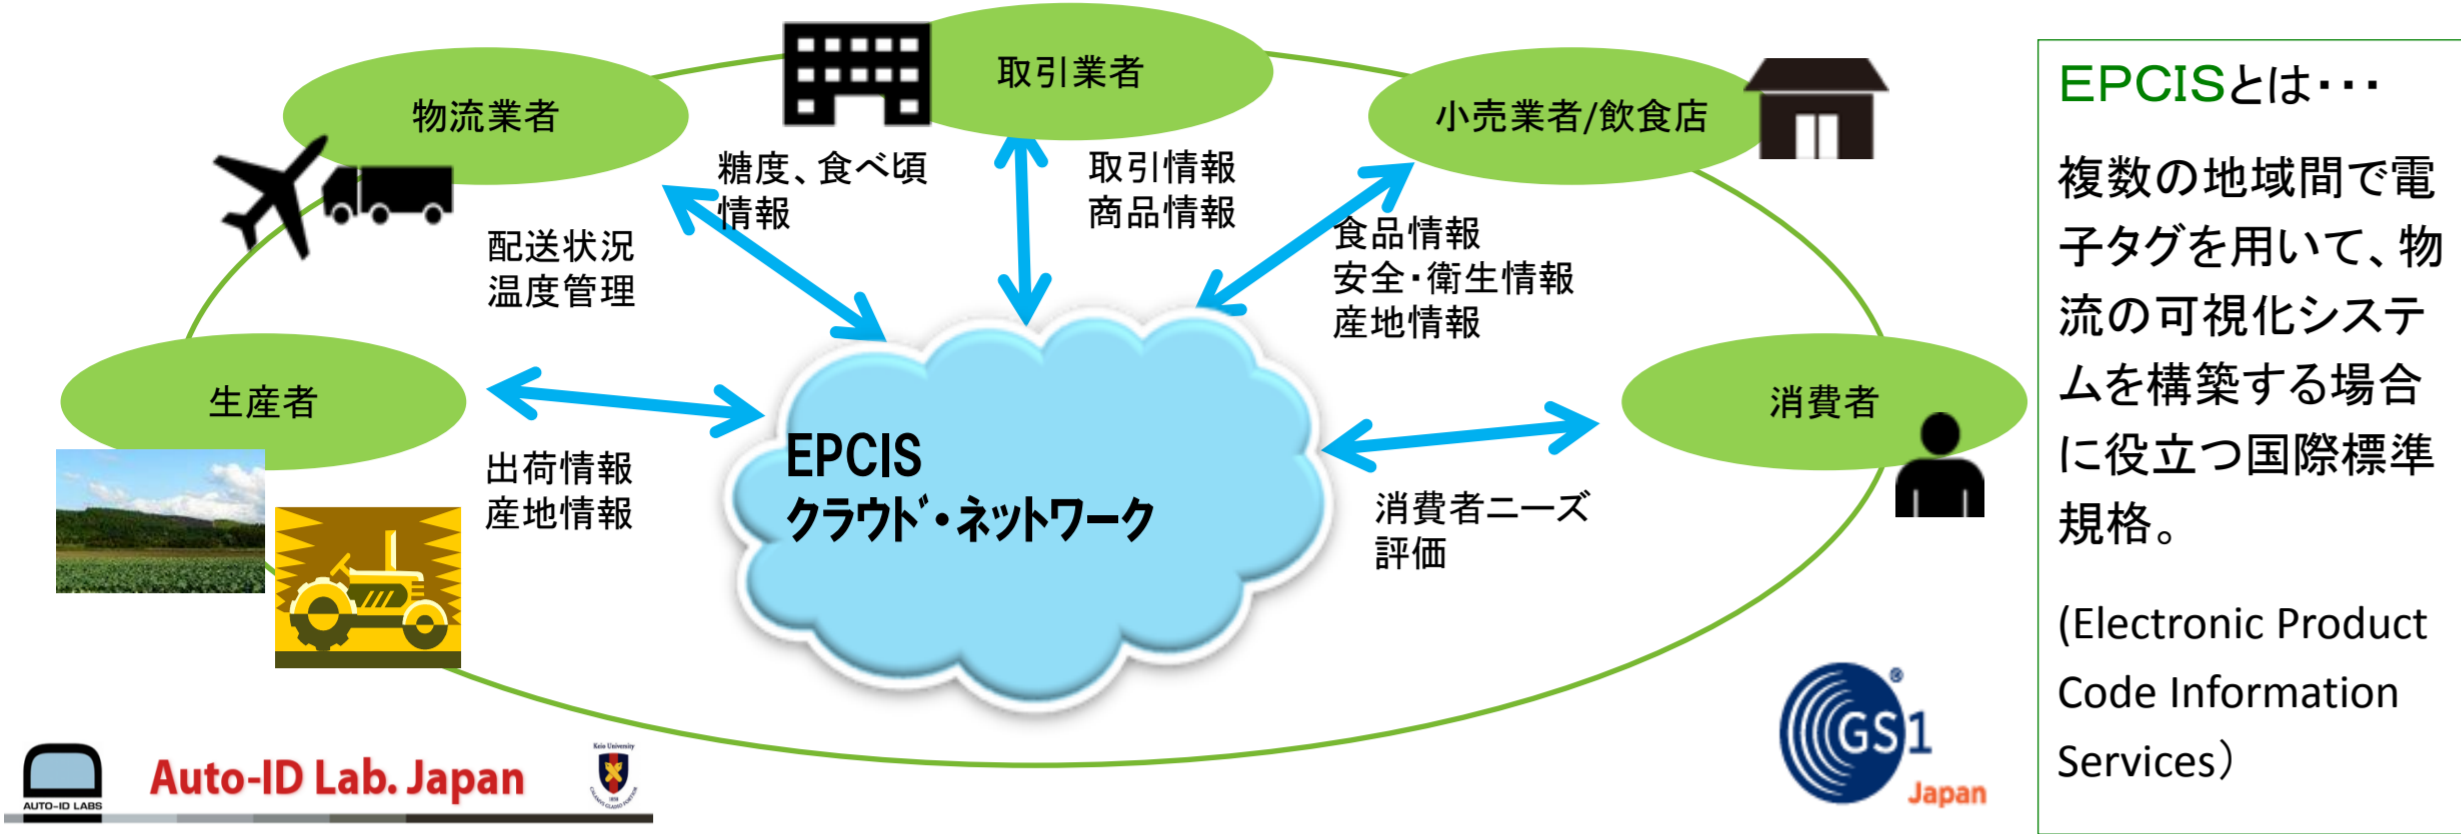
取引業者

物流業者

小売業者/飲食店

糖度、食べ頃情報

取引情報
商品情報

配送状況
温度管理

食品情報
安全・衛生情報
産地情報

生産者

消費者

EPCIS
クラウド・ネットワーク

出荷情報
産地情報

消費者ニーズ
評価

EPCISとは・・・

複数の地域間で電子タグを用いて、物流の可視化システムを構築する場合に役立つ国際標準規格。

(Electronic Product Code Information Services)

AUTO-ID LABS

Auto-ID Lab. Japan

Keio University

GS1
Japan